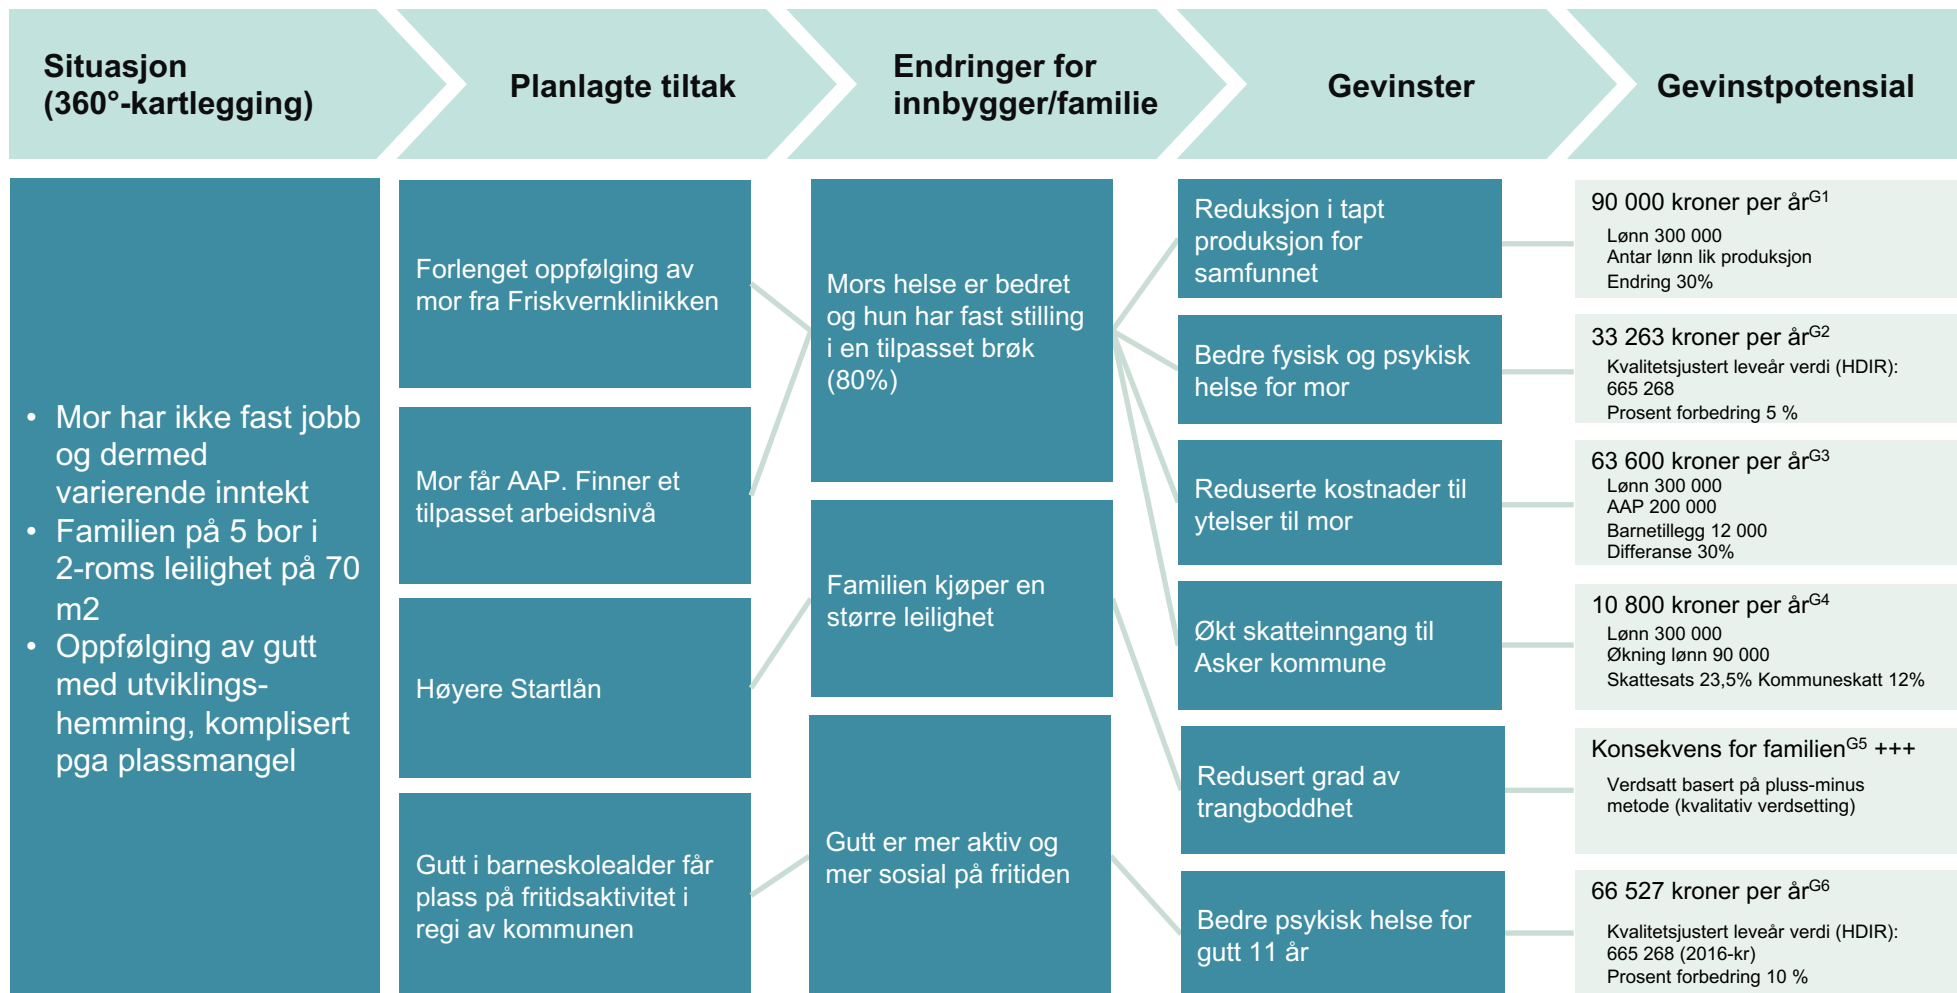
Situasjon (360°-kartlegging)

Planlagte tiltak

Endringer for innbygger/familie

Gevinster

Gevinstpotensial

• Mor har ikke fast jobb og dermed varierende inntekt
• Familien på 5 bor i 2-roms leilighet på 70 m2
• Oppfølging av gutt med utviklingshemming, komplisert pga plassmangel

Forlenget oppfølging av mor fra Friskvernklinikken

Mor får AAP. Finner et tilpasset arbeidsnivå

Høyere Startlån

Gutt i barneskolealder får plass på fritidsaktivitet i regi av kommunen

Mors helse er bedret og hun har fast stilling i en tilpasset brøk (80%)

Familien kjøper en større leilighet

Gutt er mer aktiv og mer sosial på fritiden

Reduksjon i tapt produksjon for samfunnet

Bedre fysisk og psykisk helse for mor

Reduserte kostnader til ytelser til mor

Økt skatteinngang til Asker kommune

Redusert grad av trangboddhet

Bedre psykisk helse for gutt 11 år

90 000 kroner per år$^{G1}$
Lønn 300 000
Antar lønn lik produksjon
Endring 30%

33 263 kroner per år$^{G2}$
Kvalitetsjustert leveår verdi (HDIR): 665 268
Prosent forbedring 5 %

63 600 kroner per år$^{G3}$
Lønn 300 000
AAP 200 000
Barnetillegg 12 000
Differanse 30%

10 800 kroner per år$^{G4}$
Lønn 300 000
Økning lønn 90 000
Skattesats 23,5% Kommuneskatt 12%

Konsekvens for familien$^{G5}$ +++
Verdsatt basert på pluss-minus metode (kvalitativ verdsetting)

66 527 kroner per år$^{G6}$
Kvalitetsjustert leveår verdi (HDIR): 665 268 (2016-kr)
Prosent forbedring 10 %